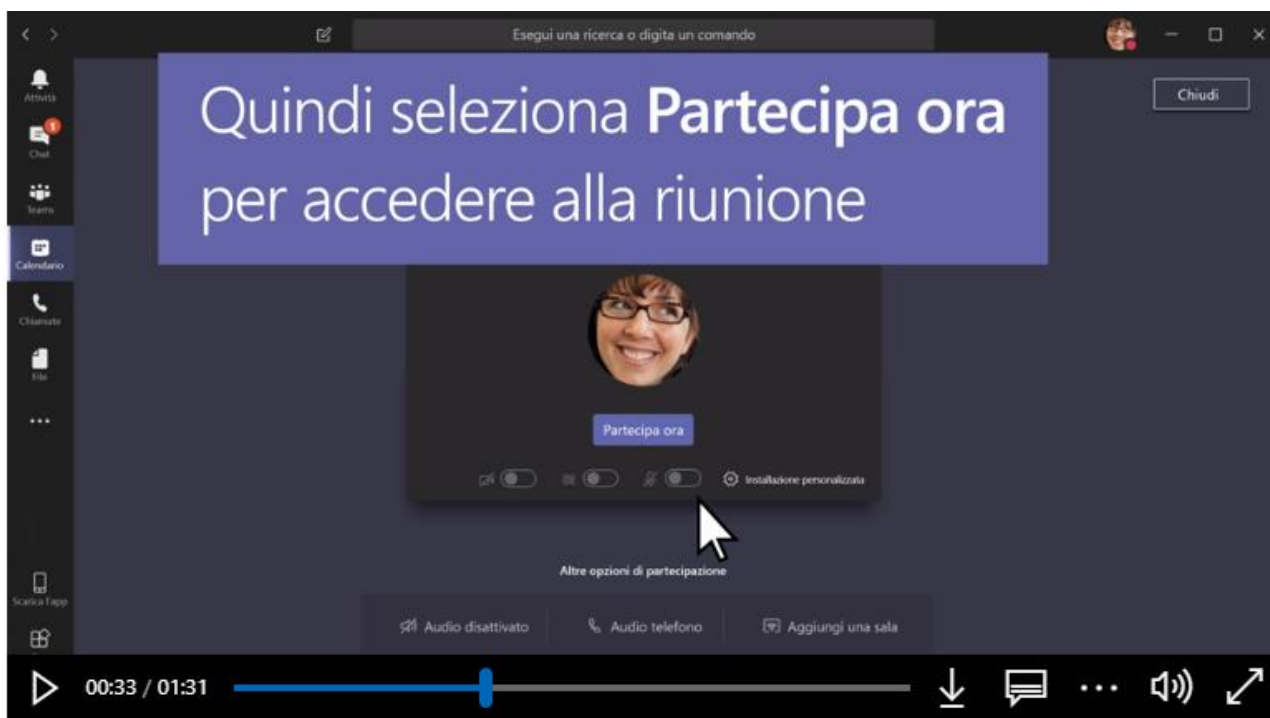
Esegui una ricerca o digita un comando

Chiudi

Attività
1
Chat
Teams
Calendario
Chiamate
File
...
Scarica l'app

Quindi seleziona **Partecipa ora** per accedere alla riunione

Partecipa ora

Installazione personalizzata

Altre opzioni di partecipazione

Audio disattivato
Audio telefono
Aggiungi una sala

00:33 / 01:31